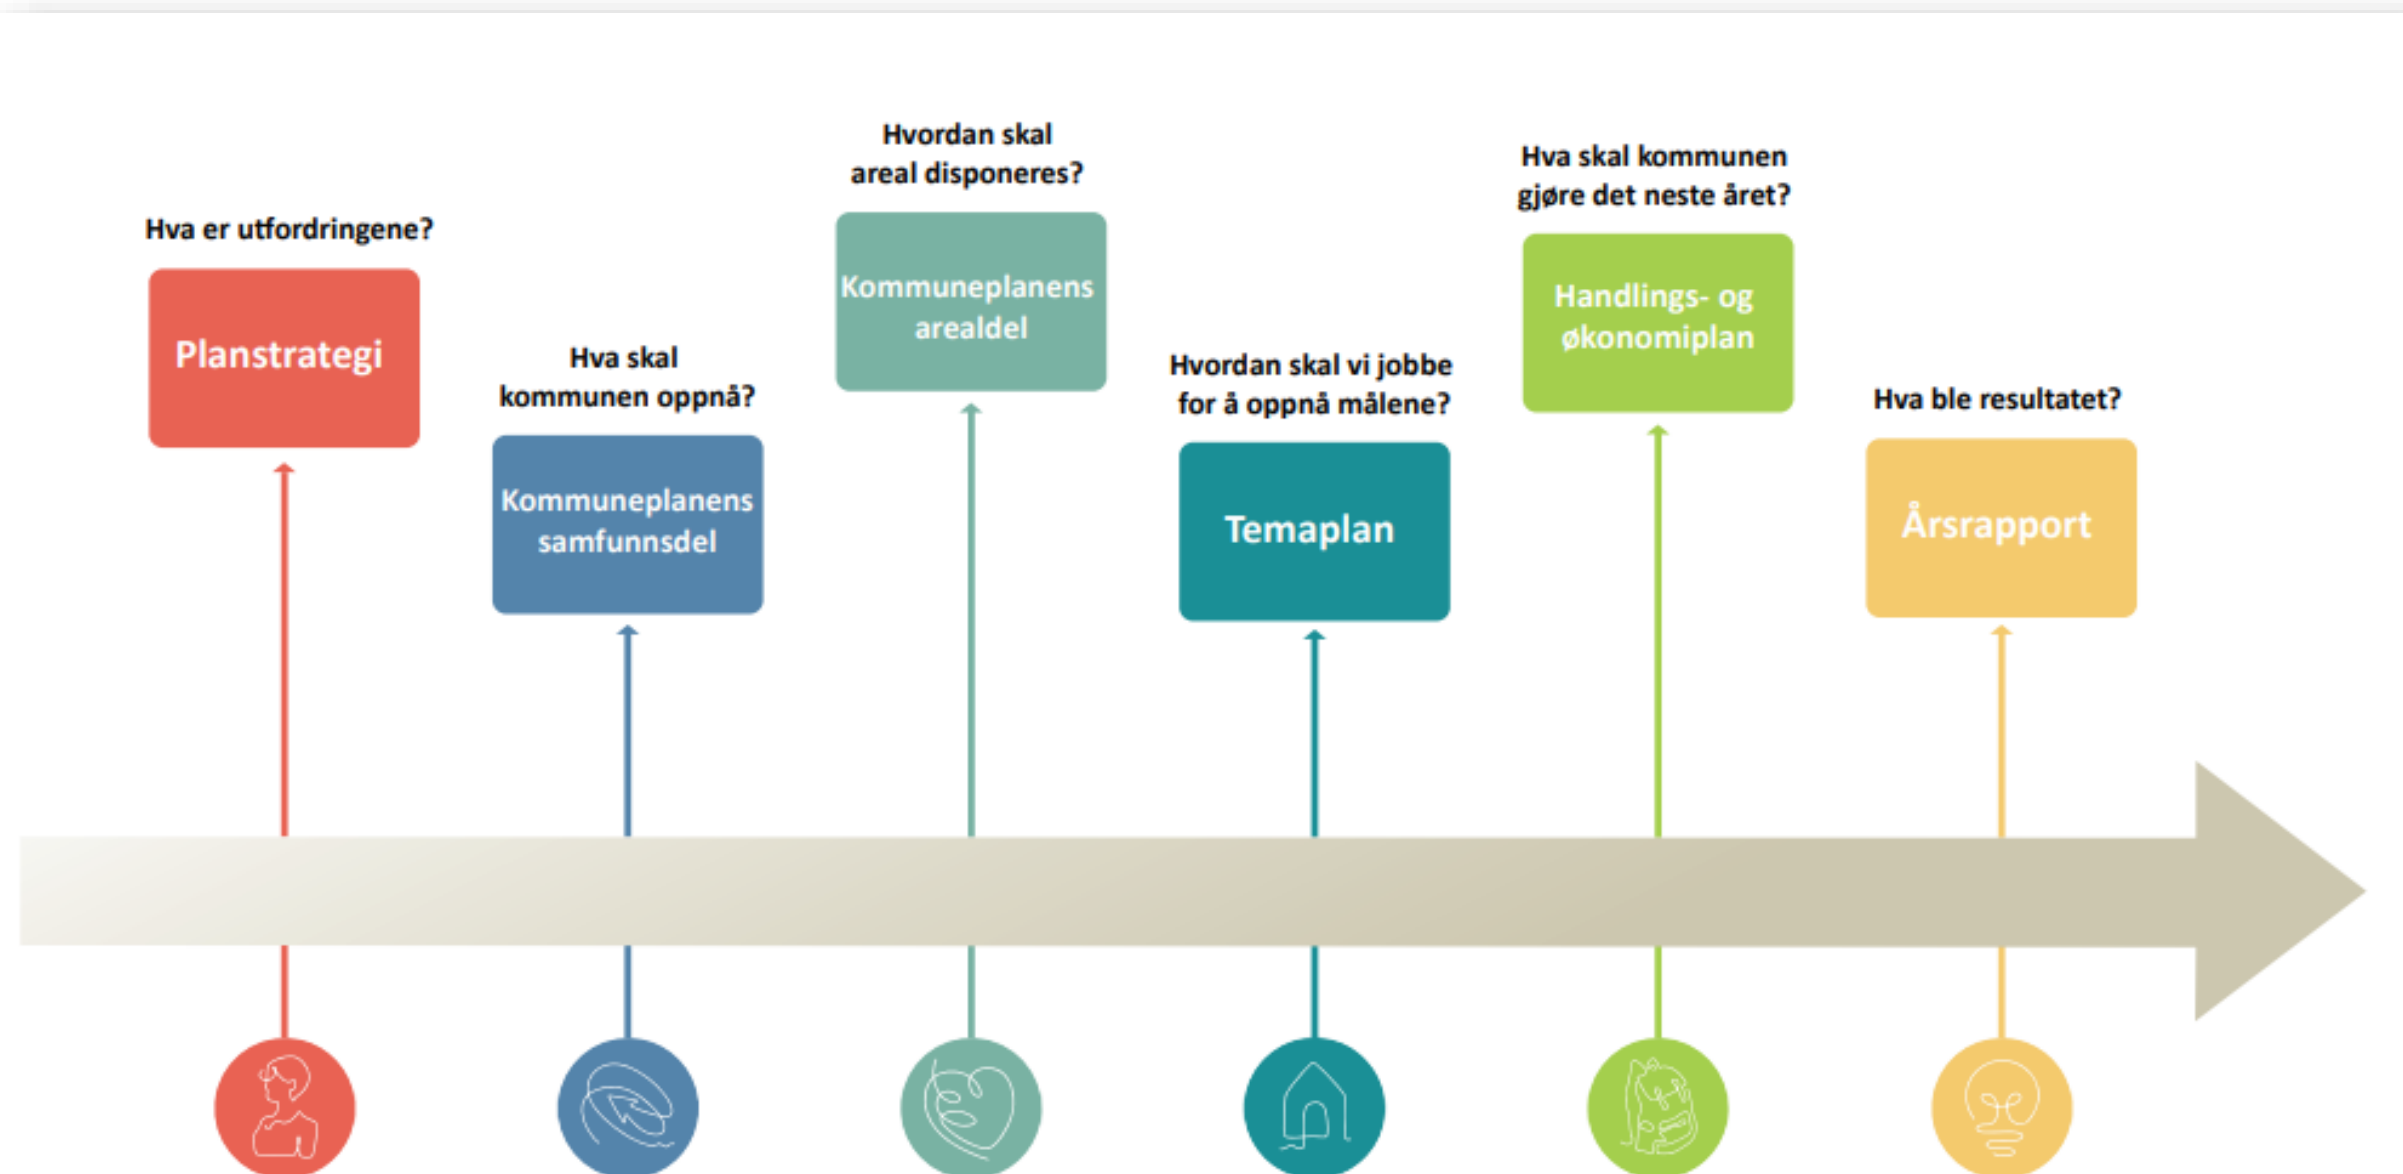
Hva er utfordringene?

Planstrategi

Hva skal kommunen oppnå?

Kommuneplanens samfunnsdel

Hvordan skal areal disponeres?

Kommuneplanens arealdel

Hvordan skal vi jobbe for å oppnå målene?

Temaplan

Hva skal kommunen gjøre det neste året?

Handlings- og økonomiplan

Hva ble resultatet?

Årsrapport